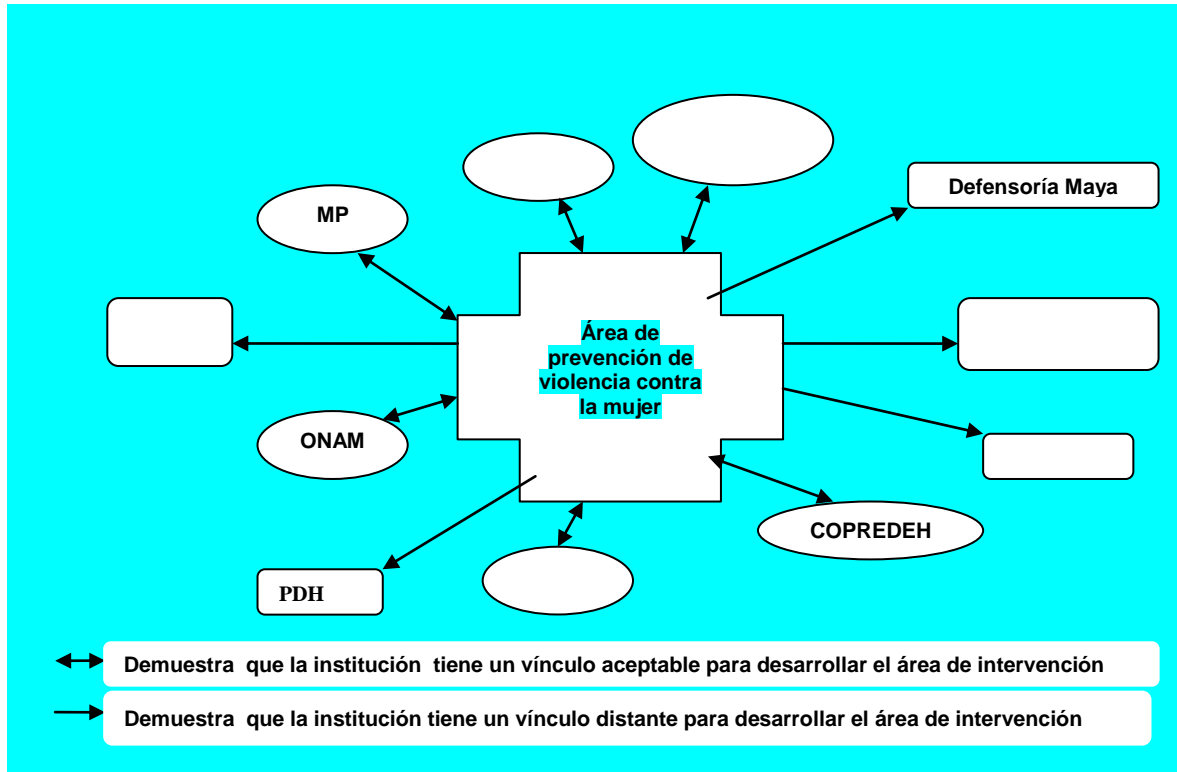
Defensoría Maya

MP

Área de prevención de violencia contra la mujer

ONAM

COPREDEH

PDH

Demuestra que la institución tiene un vínculo aceptable para desarrollar el área de intervención

Demuestra que la institución tiene un vínculo distante para desarrollar el área de intervención